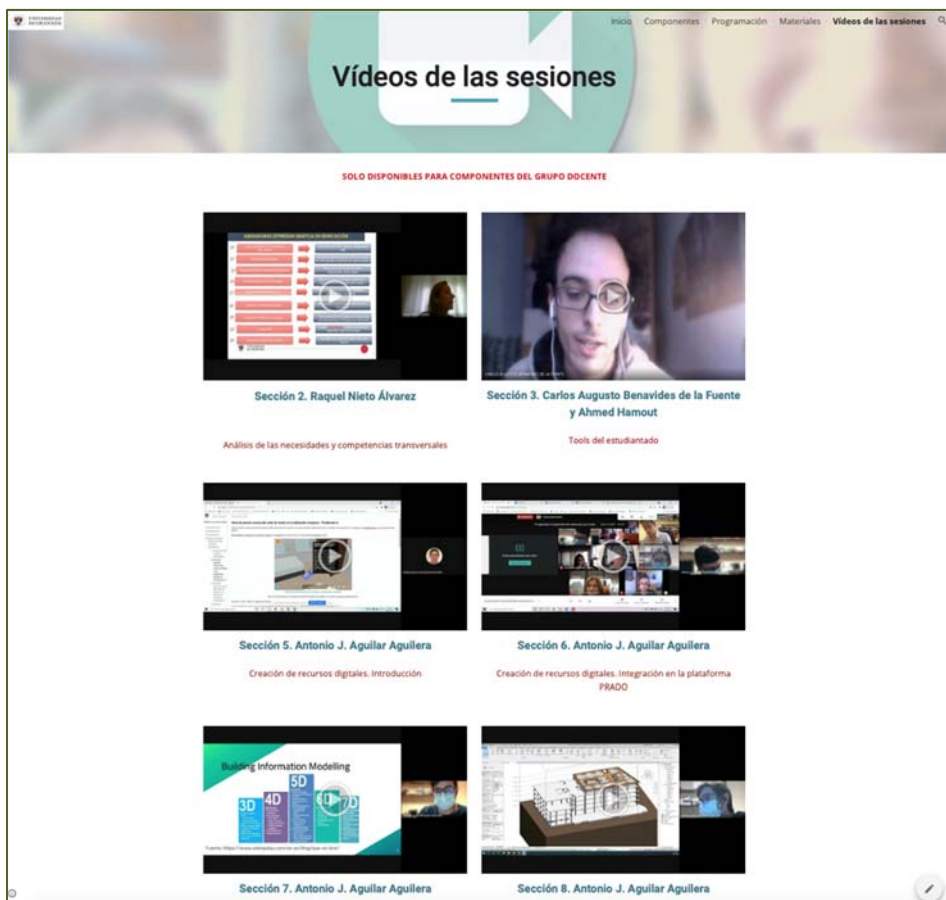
UNIVERSIDAD DE GRANADA

Inicio Componentes Programación Materiales Vídeos de las sesiones

Vídeos de las sesiones

SOLO DISPONIBLES PARA COMPONENTES DEL GRUPO DOCENTE

Sección 2. Raquel Nieto Álvarez

Análisis de las necesidades y competencias transversales

Sección 3. Carlos Augusto Benavides de la Fuente y Ahmed Hamout

Tools del estudiantado

Sección 5. Antonio J. Aguilar Aguilera

Creación de recursos digitales. Introducción

Sección 6. Antonio J. Aguilar Aguilera

Creación de recursos digitales. Integración en la plataforma PRADO

Building Information Modelling

3D 4D 5D 6D 7D

Fuente: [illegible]

Sección 7. Antonio J. Aguilar Aguilera

Sección 8. Antonio J. Aguilar Aguilera